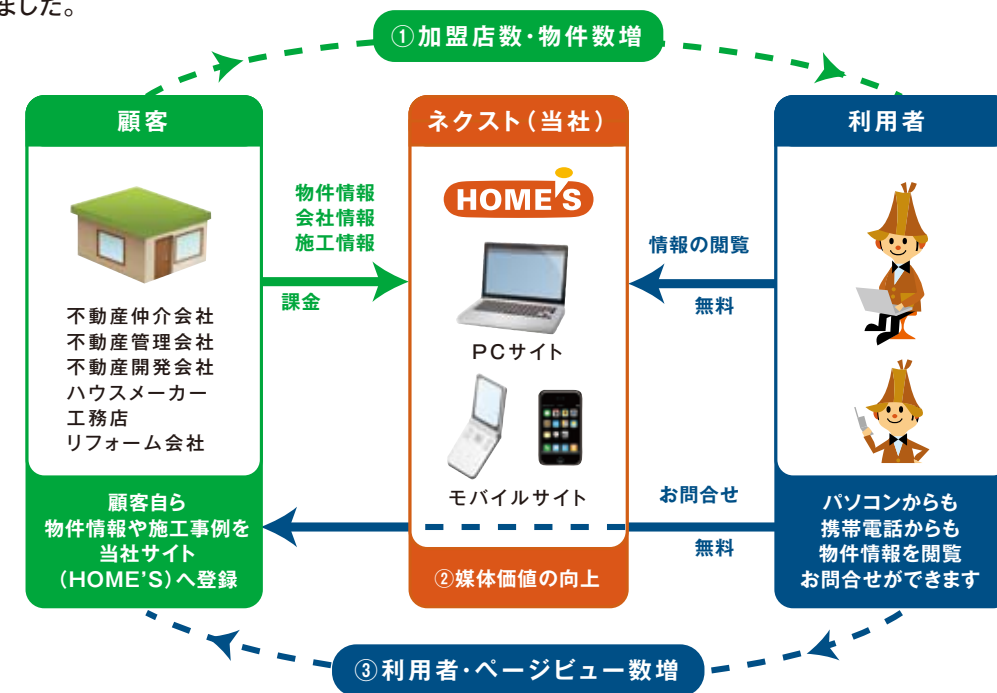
ました。

①加盟店数・物件数増

顧客

不動産仲介会社
不動産管理会社
不動産開発会社
ハウスメーカー
工務店
リフォーム会社

顧客自ら
物件情報や施工事例を
当社サイト
（HOME'S）へ登録

物件情報
会社情報
施工情報

課金

ネクスト（当社）

HOME'S

PCサイト

モバイルサイト

②媒体価値の向上

情報の閲覧

無料

お問合せ

無料

利用者

パソコンからも
携帯電話からも
物件情報を閲覧
お問合せができます

③利用者・ページビュー数増